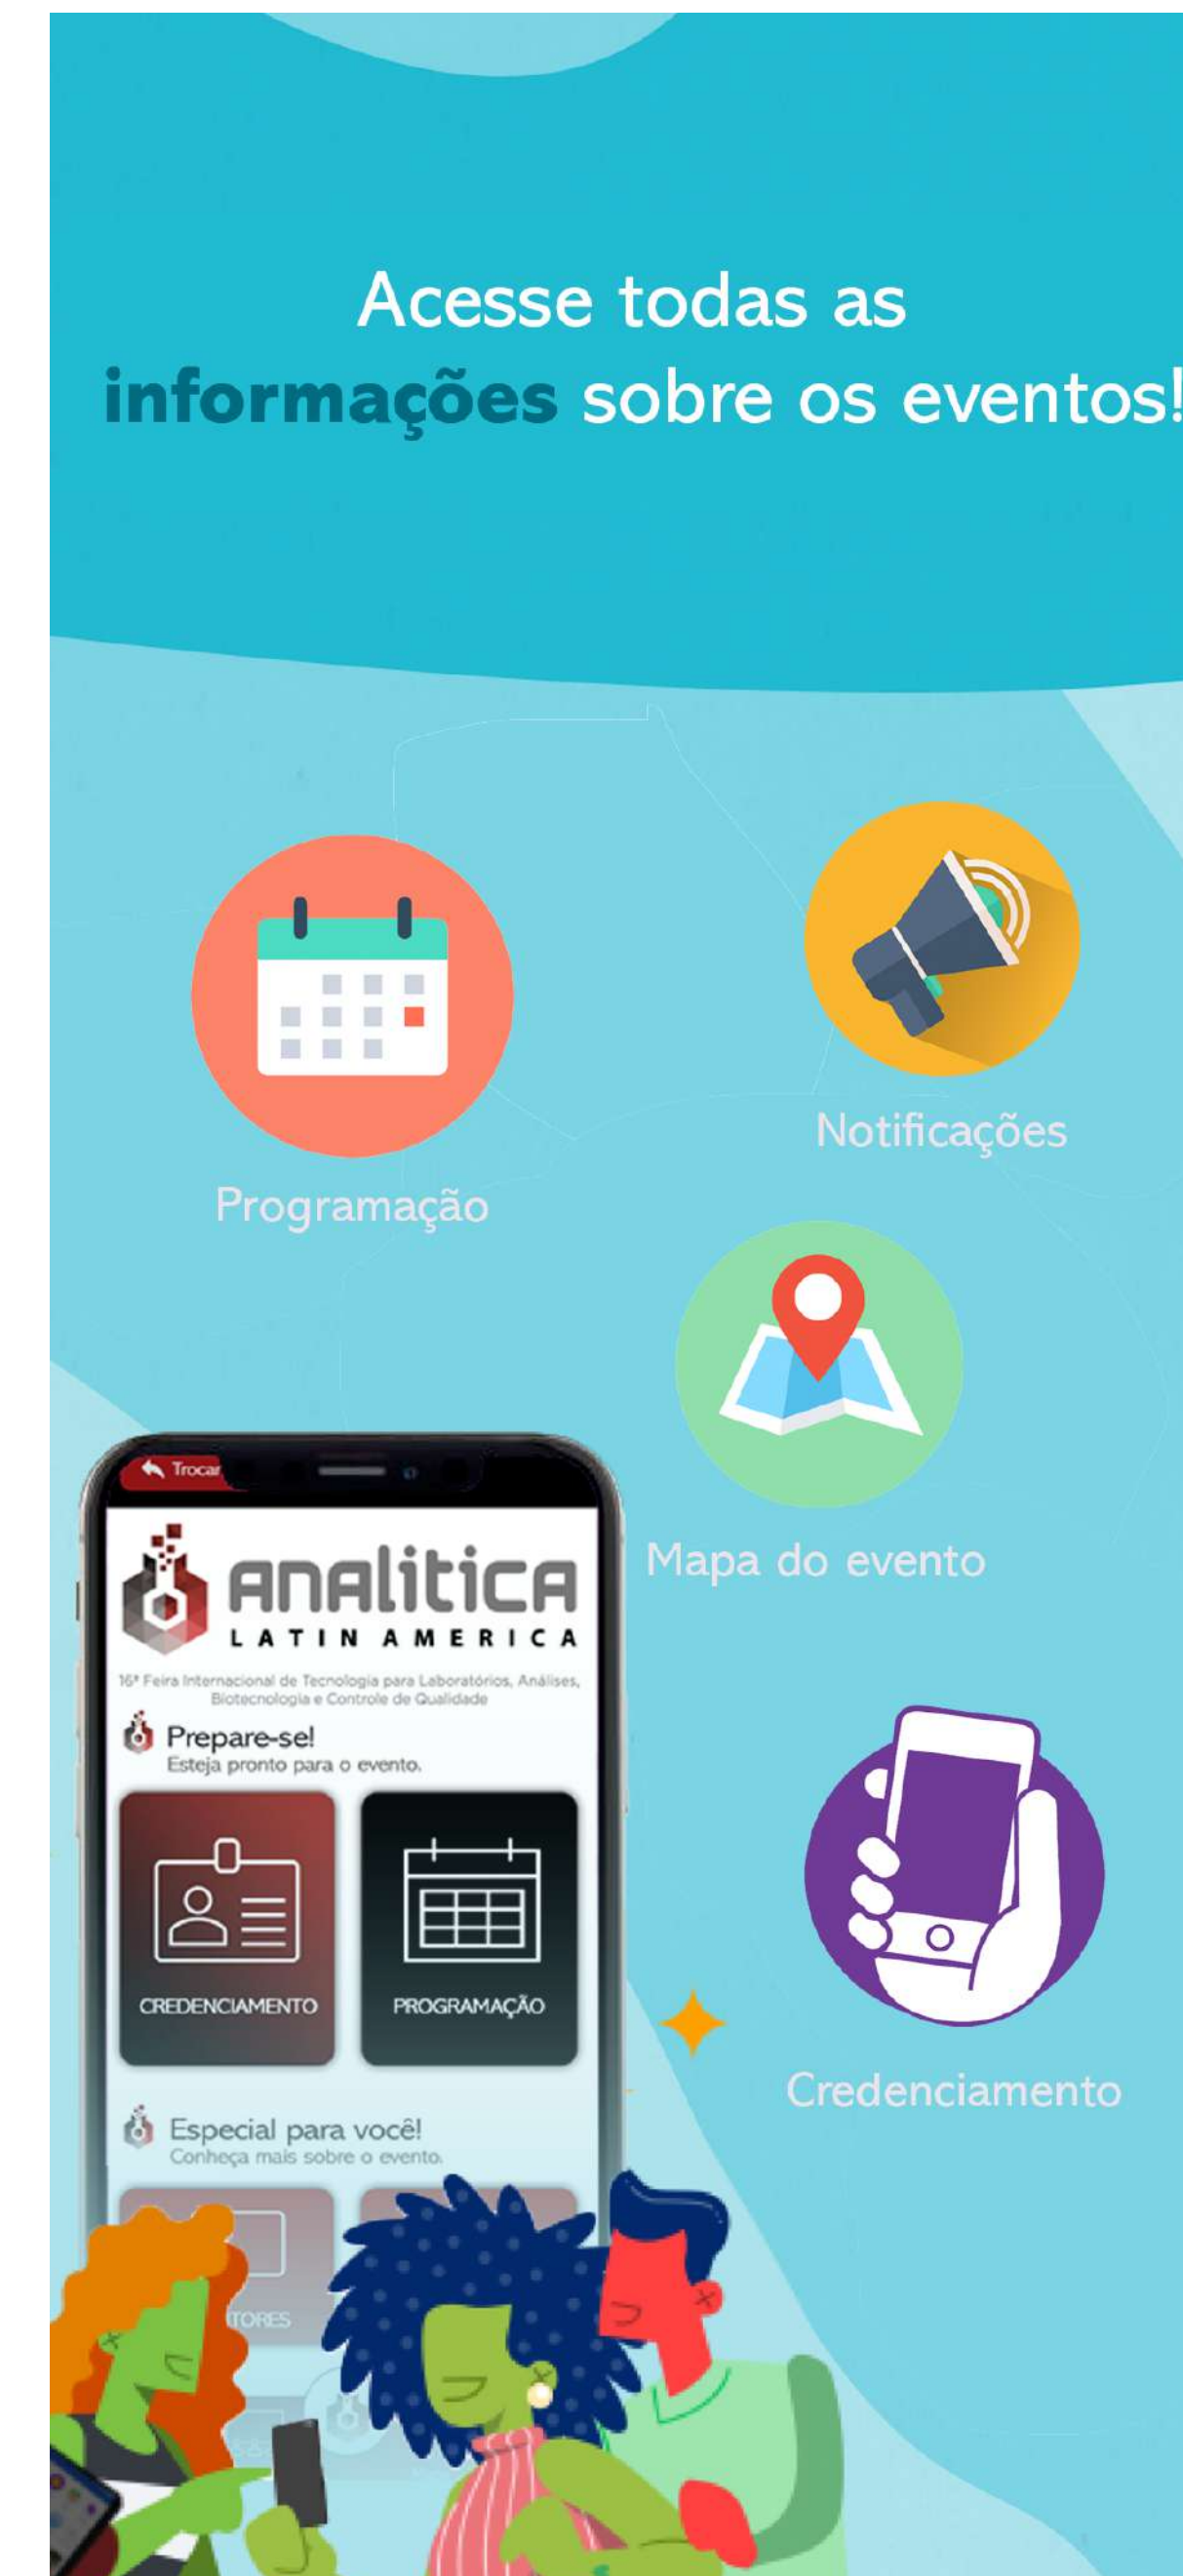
Acesse todas as
informações sobre os eventos!

Notificações

Programação

Mapa do evento

Trocar

analitica
LATIN AMERICA

16ª Feira Internacional de Tecnologia para Laboratórios, Análises, Biotecnologia e Controle de Qualidade

Prepare-se!
Esteja pronto para o evento.

CREDENCIAMENTO

PROGRAMAÇÃO

Especial para você!
Conheça mais sobre o evento.

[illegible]TORES

Credenciamento